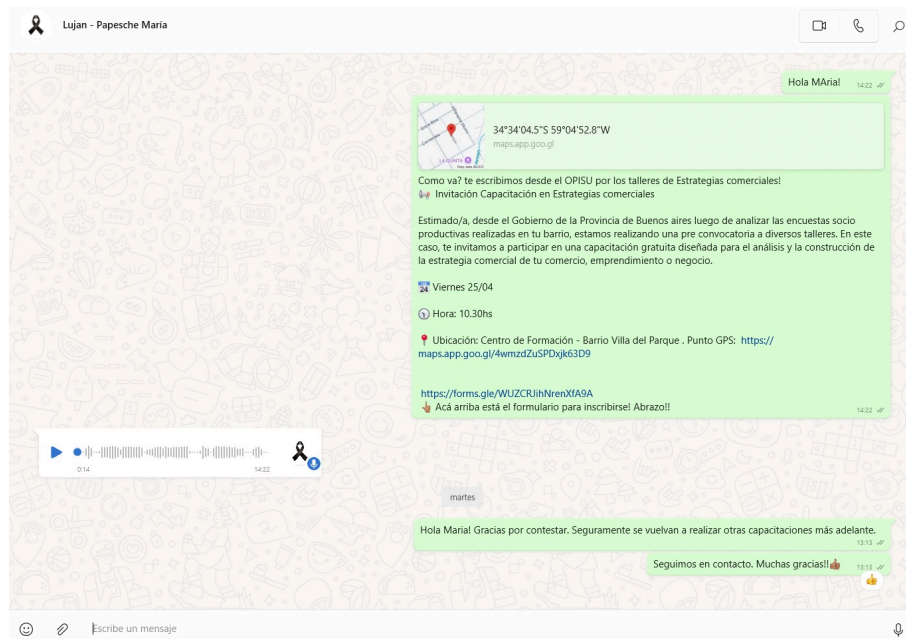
Lujan - Papesche María

Hola MAria! 14:22

34°34'04.5"S 59°04'52.8"W
maps.app.goo.gl

Como va? te escribimos desde el OPISU por los talleres de Estrategias comerciales!
Invitación Capacitación en Estrategias comerciales

Estimado/a, desde el Gobierno de la Provincia de Buenos aires luego de analizar las encuestas socio productivas realizadas en tu barrio, estamos realizando una pre convocatoria a diversos talleres. En este caso, te invitamos a participar en una capacitación gratuita diseñada para el análisis y la construcción de la estrategia comercial de tu comercio, emprendimiento o negocio.

Viernes 25/04

Hora: 10.30hs

Ubicación: Centro de Formación - Barrio Villa del Parque . Punto GPS: https://maps.app.goo.gl/4wmzdZuSPDxjk63D9

https://forms.gle/WUZCRJihNrenXfA9A
Acá arriba está el formulario para inscribirse! Abrazo!! 14:22

0:14 14:22

martes

Hola Maria! Gracias por contestar. Seguramente se vuelvan a realizar otras capacitaciones más adelante. 13:13

Seguimos en contacto. Muchas gracias!! 13:13

Escribe un mensaje